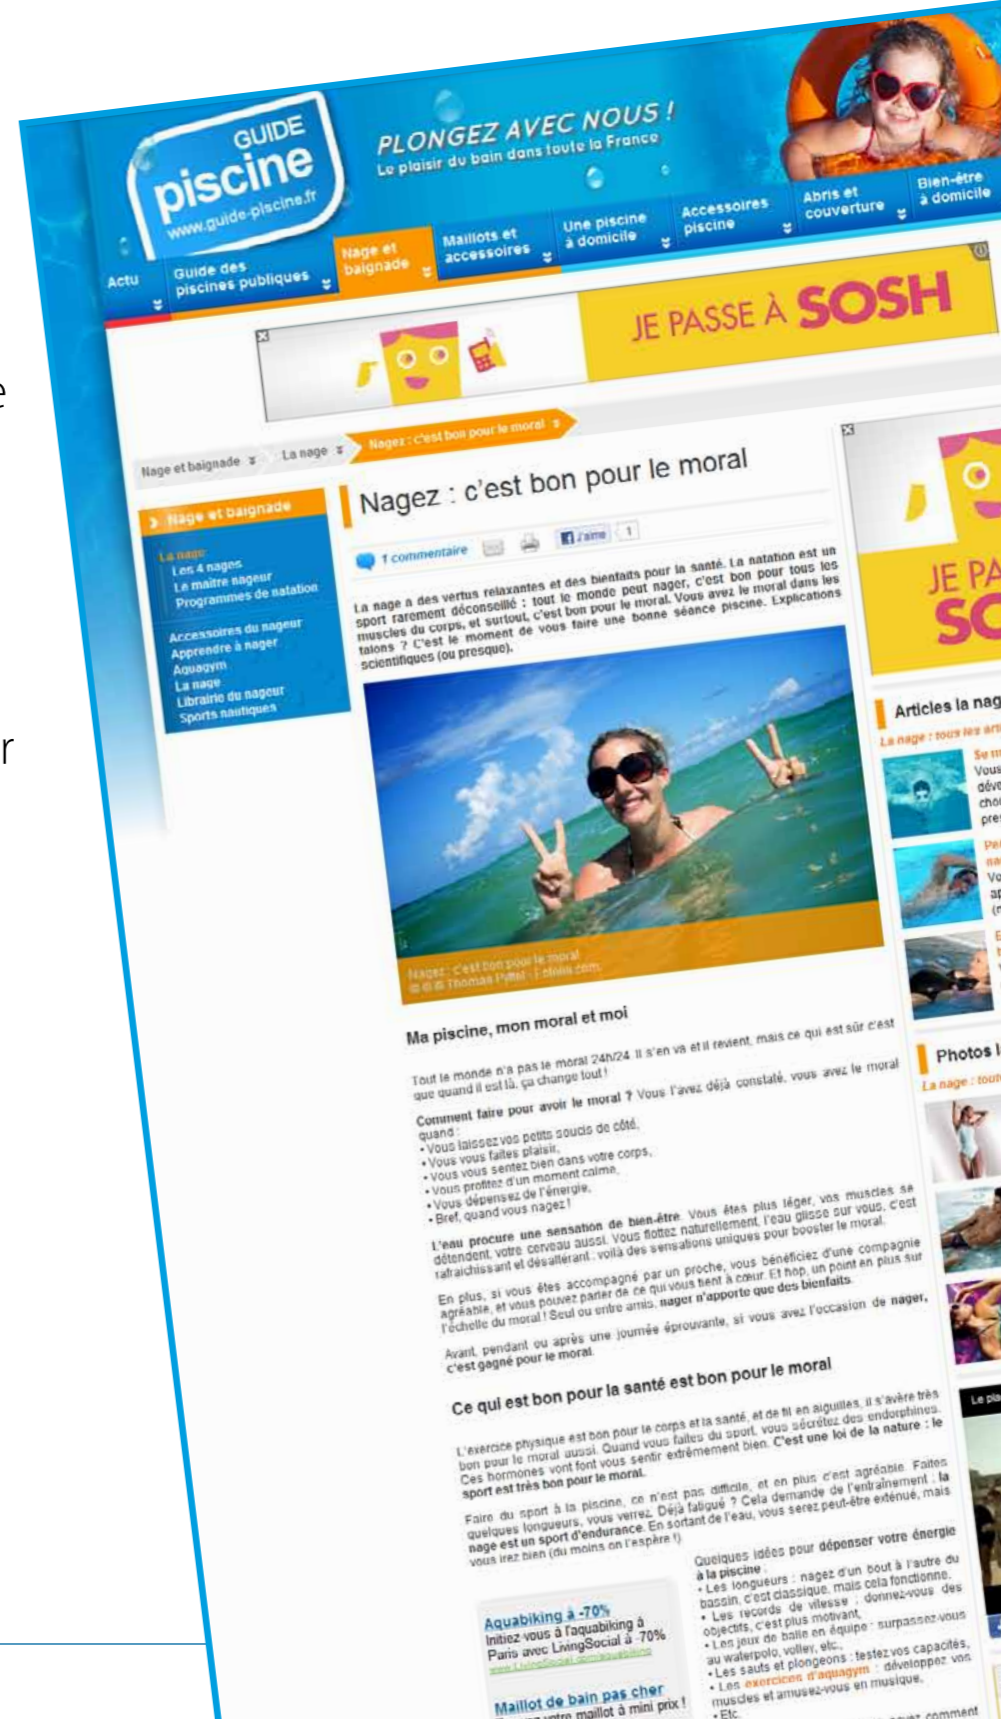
GUIDE piscine www.guide-piscine.fr

PLONGEZ AVEC NOUS !
Le plaisir du bain dans toute la France

Actu | Guide des piscines publiques | Nage et baignade | Maillots et accessoires | Une piscine à domicile | Accessoires piscine | Abris et couverture | Bien-être à domicile

JE PASSE À SOSH

Nage et baignade » La nage » Nagez : c'est bon pour le moral »

Nage et baignade
La nage
Les 4 nages
Le maître nageur
Programmes de natation
Accessoires du nageur
Apprendre à nager
Aquagym
La nage
Librairie du nageur
Sports nautiques

Nagez : c'est bon pour le moral

1 commentaire J'aime 1

La nage a des vertus relaxantes et des bienfaits pour la santé. La natation est un sport rarement déconseillé : tout le monde peut nager, c'est bon pour tous les muscles du corps, et surtout, c'est bon pour le moral. Vous avez le moral dans les talons ? C'est le moment de vous faire une bonne séance piscine. Explications scientifiques (ou presque).

Nagez : c'est bon pour le moral
© Thomas Pollet - Fotolia.com

Ma piscine, mon moral et moi

Tout le monde n'a pas le moral 24h/24. Il s'en va et il revient, mais ce qui est sûr c'est que quand il est là, ça change tout !

Comment faire pour avoir le moral ? Vous l'avez déjà constaté, vous avez le moral quand :
• Vous laissez vos petits soucis de côté,
• Vous vous faites plaisir,
• Vous vous sentez bien dans votre corps,
• Vous profitez d'un moment calme,
• Vous dépensez de l'énergie,
• Bref, quand vous nagez !

L'eau procure une sensation de bien-être. Vous êtes plus léger, vos muscles se détendent, votre cerveau aussi. Vous flottez naturellement, l'eau glisse sur vous, c'est rafraîchissant et désaltérant : voilà des sensations uniques pour booster le moral.

En plus, si vous êtes accompagné par un proche, vous bénéficiez d'une compagnie agréable, et vous pouvez parler de ce qui vous tient à cœur. Et hop, un point en plus sur l'échelle du moral ! Seul ou entre amis, nager n'apporte que des bienfaits.

Avant, pendant ou après une journée éprouvante, si vous avez l'occasion de nager, c'est gagné pour le moral.

Ce qui est bon pour la santé est bon pour le moral

L'exercice physique est bon pour le corps et la santé, et de fil en aiguilles, il s'avère très bon pour le moral aussi. Quand vous faites du sport, vous sécrétez des endorphines. Ces hormones vont font vous sentir extrêmement bien. C'est une loi de la nature : le sport est très bon pour le moral.

Faire du sport à la piscine, ce n'est pas difficile, et en plus c'est agréable. Faites quelques longueurs, vous verrez. Déjà fatigué ? Cela demande de l'entraînement : la nage est un sport d'endurance. En sortant de l'eau, vous serez peut-être exténué, mais vous irez bien (du moins on l'espère !)

Aquabiking à -70%
Initiez-vous à l'aquabiking à Paris avec LivingSocial à -70%

Maillot de bain pas cher
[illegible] votre maillot à mini prix !

Quelques idées pour dépenser votre énergie à la piscine :
• Les longueurs : nagez d'un bout à l'autre du bassin, c'est classique, mais cela fonctionne.
• Les records de vitesse : donnez-vous des objectifs, c'est plus motivant,
• Les jeux de balle en équipe : surpassez-vous au waterpolo, volley, etc.,
• Les sauts et plongeons : testez vos capacités,
• Les exercices d'aquagym : développez vos muscles et amusez-vous en musique.
• Etc.

JE PA SO

Articles la nag
La nage : tous les art

Photos l
La nage : tout